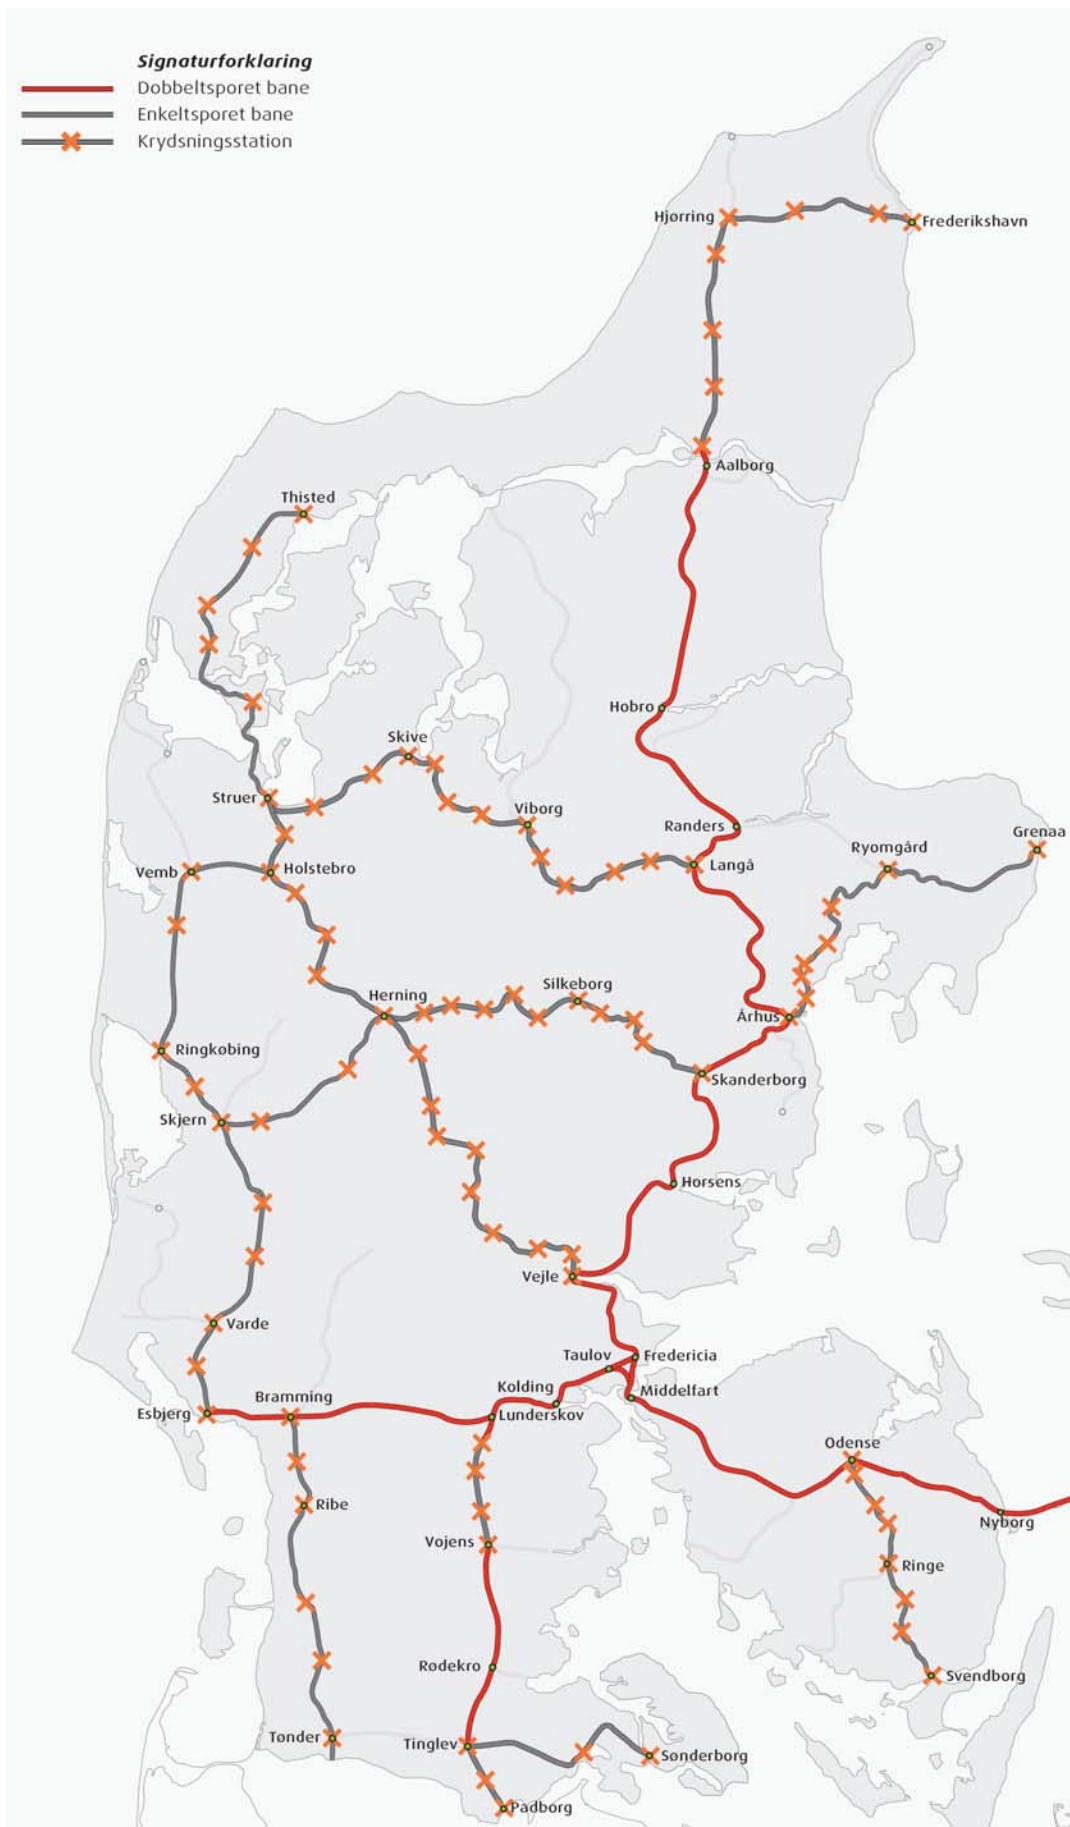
Signaturforklaring
Dobbeltsporet bane
Enkeltsporet bane
Krydsningsstation

Hjørring
Frederikshavn
Aalborg
Thisted
Hobro
Skive
Struer
Viborg
Randers
Grenaa
Ryomgård
Langå
Vemb
Holstebro
Herning
Silkeborg
Århus
Ringkøbing
Skanderborg
Skjern
Horsens
Vejle
Varde
Taulov
Fredericia
Kolding
Middelfart
Esbjerg
Bramming
Lunderskov
Odense
Ribe
Nyborg
Vojens
Ringe
Svendborg
Rødekro
Tønder
Tinglev
Sønderborg
Padborg